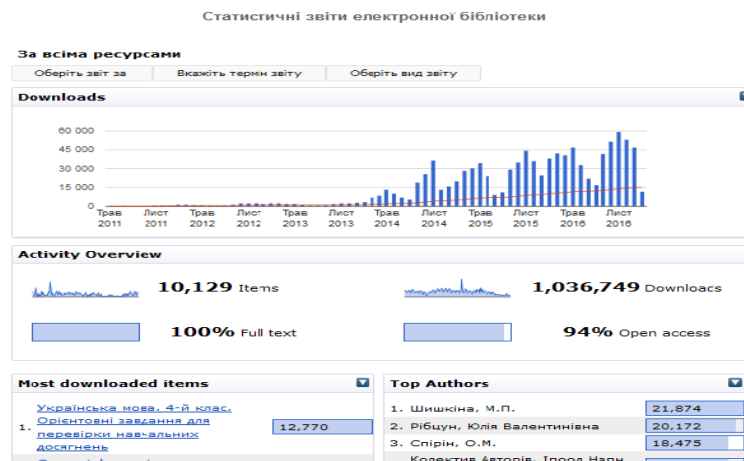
Статистичні звіти електронної бібліотеки

За всіма ресурсами

Оберіть звіт за | Вкажіть термін звіту | Оберіть вид звіту

Downloads

60 000
45 000
30 000
15 000
0

Трав 2011 | Лист 2011 | Трав 2012 | Лист 2012 | Трав 2013 | Лист 2013 | Трав 2014 | Лист 2014 | Трав 2015 | Лист 2015 | Трав 2016 | Лист 2016

Activity Overview

10,129 Items

1,036,749 Downloads

100% Full text

94% Open access

Most downloaded items

1. Українська мова. 4-й клас. Орієнтовні завдання для перевірки навчальних досягнень | 12,770

Top Authors

1. Шишкіна, М.П. | 21,874
2. Рібцун, Юлія Валентинівна | 20,172
3. Спірін, О.М. | 18,475
Колектив Авторів, Іпрод Напн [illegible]